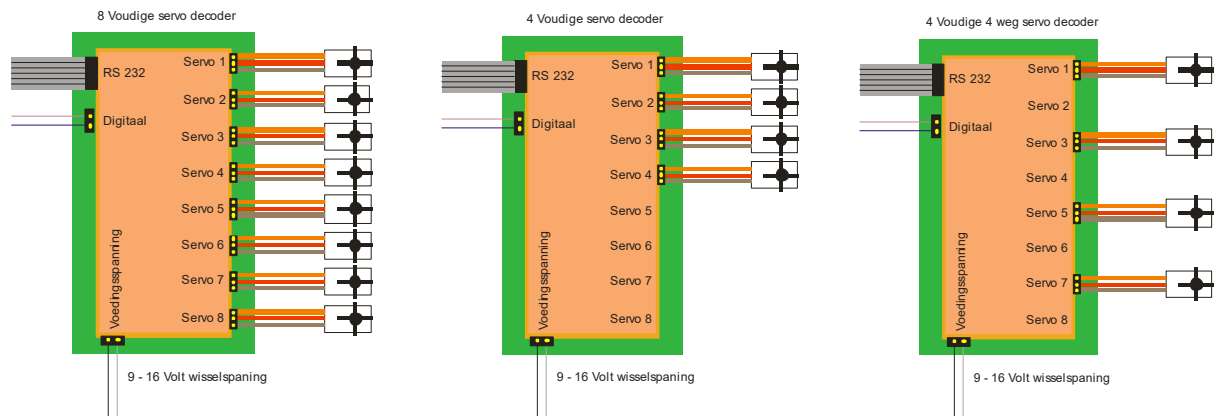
8 Voudige servo decoder

RS 232

Digitaal

Servo 1
Servo 2
Servo 3
Servo 4
Servo 5
Servo 6
Servo 7
Servo 8

Voedingsspanning

9 - 16 Volt wisselspaning

4 Voudige servo decoder

RS 232

Digitaal

Servo 1
Servo 2
Servo 3
Servo 4
Servo 5
Servo 6
Servo 7
Servo 8

Voedingsspanning

9 - 16 Volt wisselspaning

4 Voudige 4 weg servo decoder

RS 232

Digitaal

Servo 1
Servo 2
Servo 3
Servo 4
Servo 5
Servo 6
Servo 7
Servo 8

Voedingsspanning

9 - 16 Volt wisselspaning